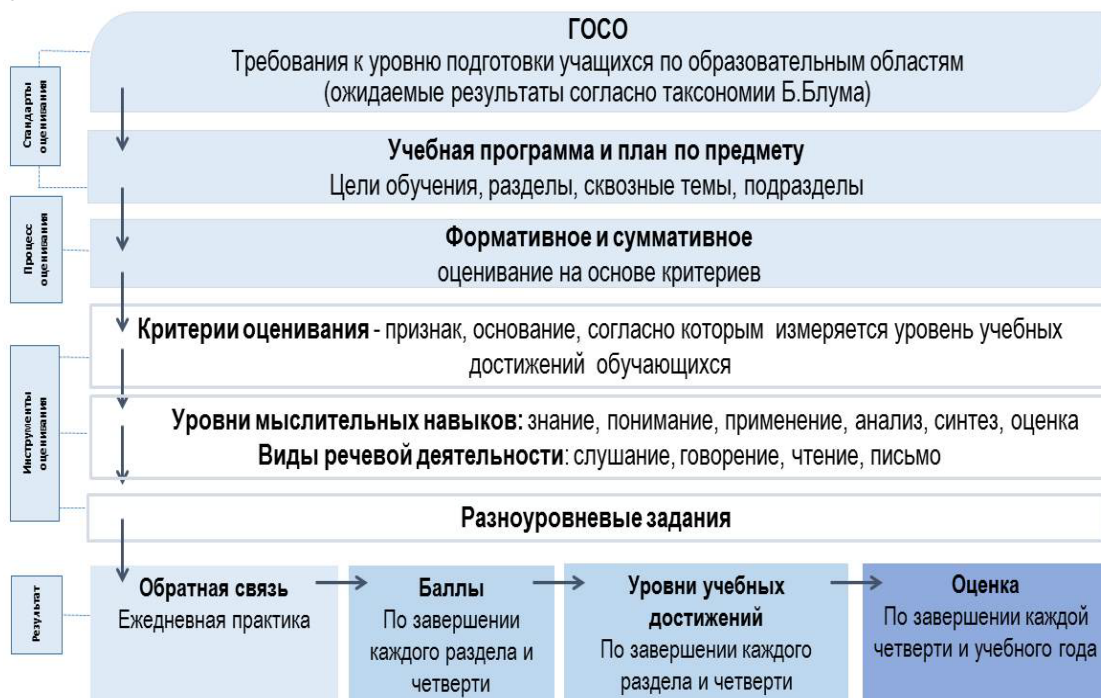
Стандарты оценивания

ГОСО
Требования к уровню подготовки учащихся по образовательным областям (ожидаемые результаты согласно таксономии Б.Блума)

Учебная программа и план по предмету
Цели обучения, разделы, сквозные темы, подразделы

Процесс оценивания

Формативное и суммативное
оценивание на основе критериев

Инструменты оценивания

Критерии оценивания - признак, основание, согласно которым измеряется уровень учебных достижений обучающихся

Уровни мыслительных навыков: знание, понимание, применение, анализ, синтез, оценка
Виды речевой деятельности: слушание, говорение, чтение, письмо

Разноуровневые задания

Результат

Обратная связь
Ежедневная практика

Баллы
По завершении каждого раздела и четверти

Уровни учебных достижений
По завершении каждого раздела и четверти

Оценка
По завершении каждой четверти и учебного года